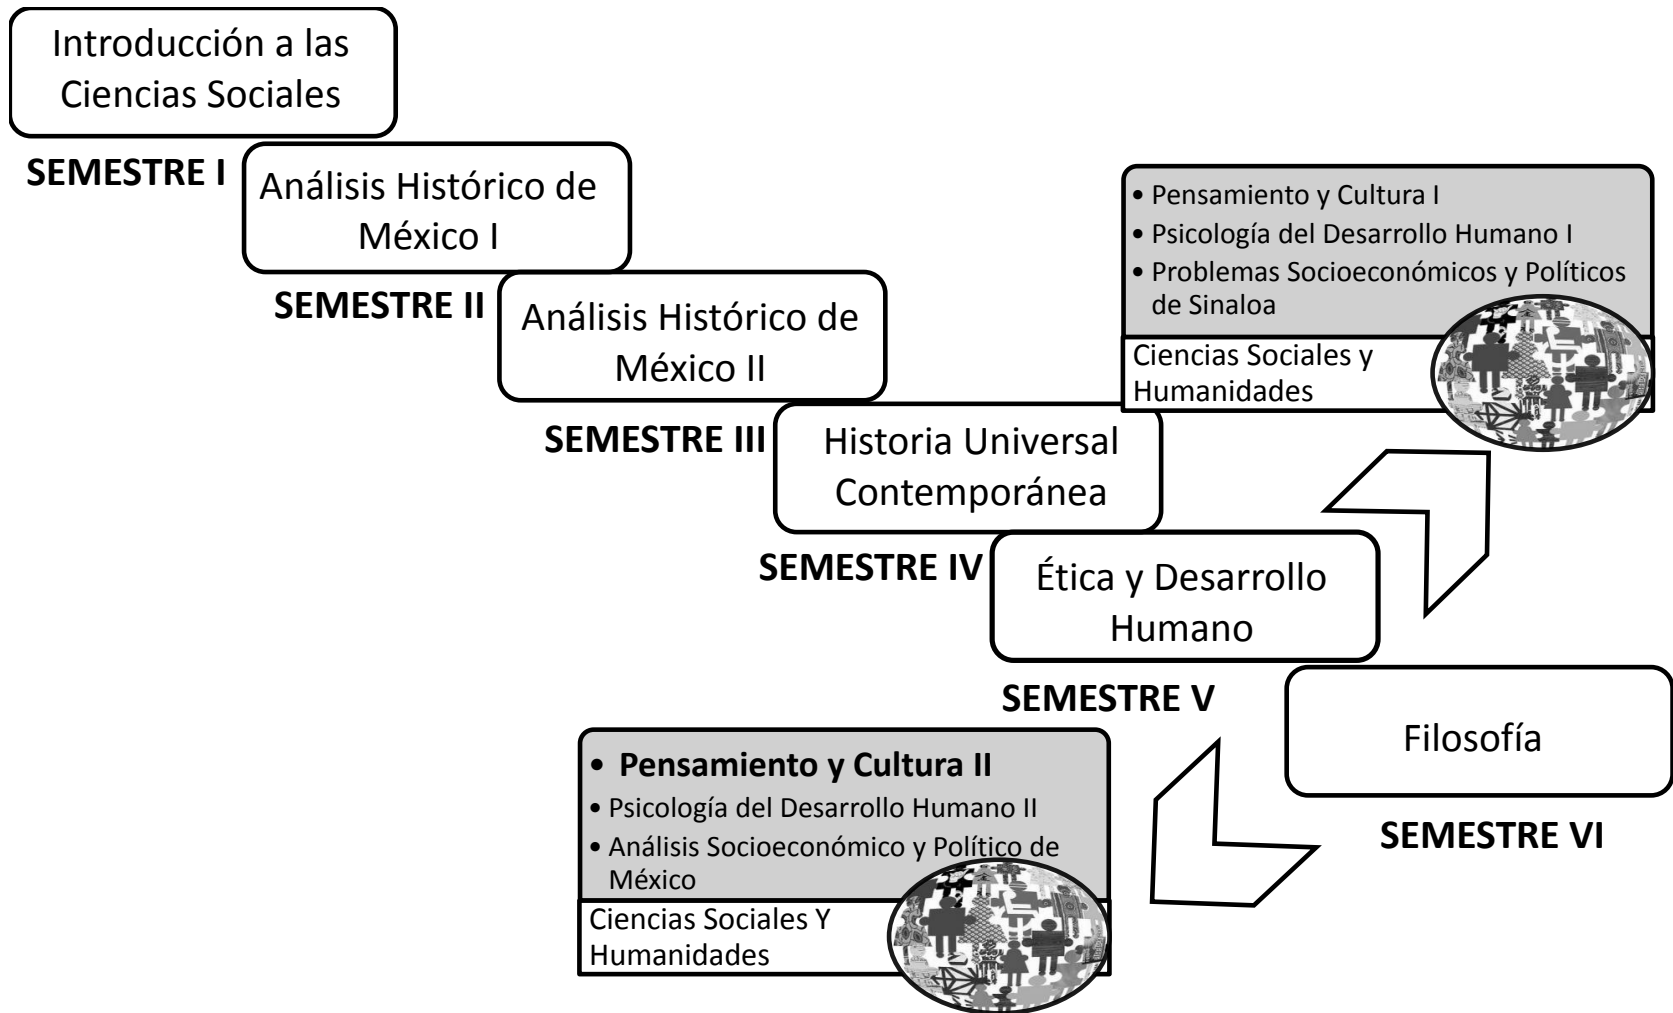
Introducción a las Ciencias Sociales

SEMESTRE I

Análisis Histórico de México I

SEMESTRE II

Análisis Histórico de México II

SEMESTRE III

Historia Universal Contemporánea

SEMESTRE IV

Ética y Desarrollo Humano

SEMESTRE V

Filosofía

SEMESTRE VI

• Pensamiento y Cultura I
• Psicología del Desarrollo Humano I
• Problemas Socioeconómicos y Políticos de Sinaloa

Ciencias Sociales y Humanidades

• **Pensamiento y Cultura II**
• Psicología del Desarrollo Humano II
• Análisis Socioeconómico y Político de México

Ciencias Sociales Y Humanidades